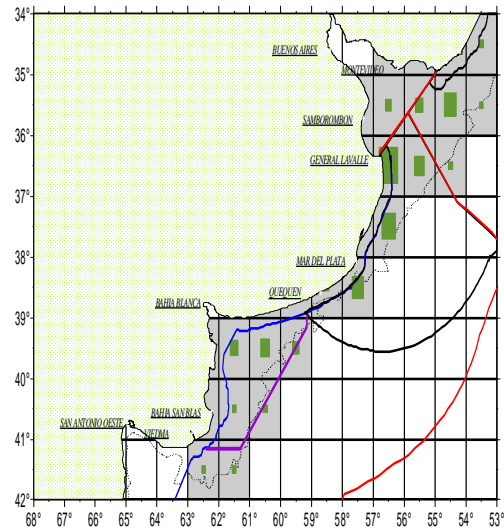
34°
35°
36°
37°
38°
39°
40°
41°
42°
BUENOS AIRES
MONTEVIDEO
SAMBOROMBON
GENERAL LAVALLE
MAR DEL PLATA
QUEQUEN
BAHIA BLANCA
BAHIA SAN BLAS
SAN ANTONIO OESTE
VIEDMA
68°
67°
66°
65°
64°
63°
62°
61°
60°
59°
58°
57°
56°
55°
54°
53°